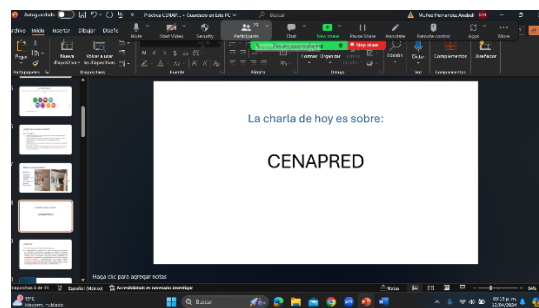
Autoguardado
Práctica CENAP... • Guardado en Este PC
Buscar
Muñoz Hernández Anabel
Archivo Inicio Insertar Dibujar Diseño
Mute Start Video Security Participants Chat New share Pause Share Annotate Remote control Apps More
You are screen sharing
Stop share
Pegar
Nueva diapositiva
Volver a usar diapositivas
Portapapeles
Diapositivas
Fuente
Párrafo
Formas Organizar
Dibujo
Dictar
Complementos
Deshacer
Voz
Complementos
La charla de hoy es sobre:
CENAPRED
Haga clic para agregar notas
Diapositiva 4 de 11
Español (México)
Accesibilidad: es necesario investigar
Notas
Buscar
19°C
Mayorm. nublado
09:13 p. m.
12/04/2024